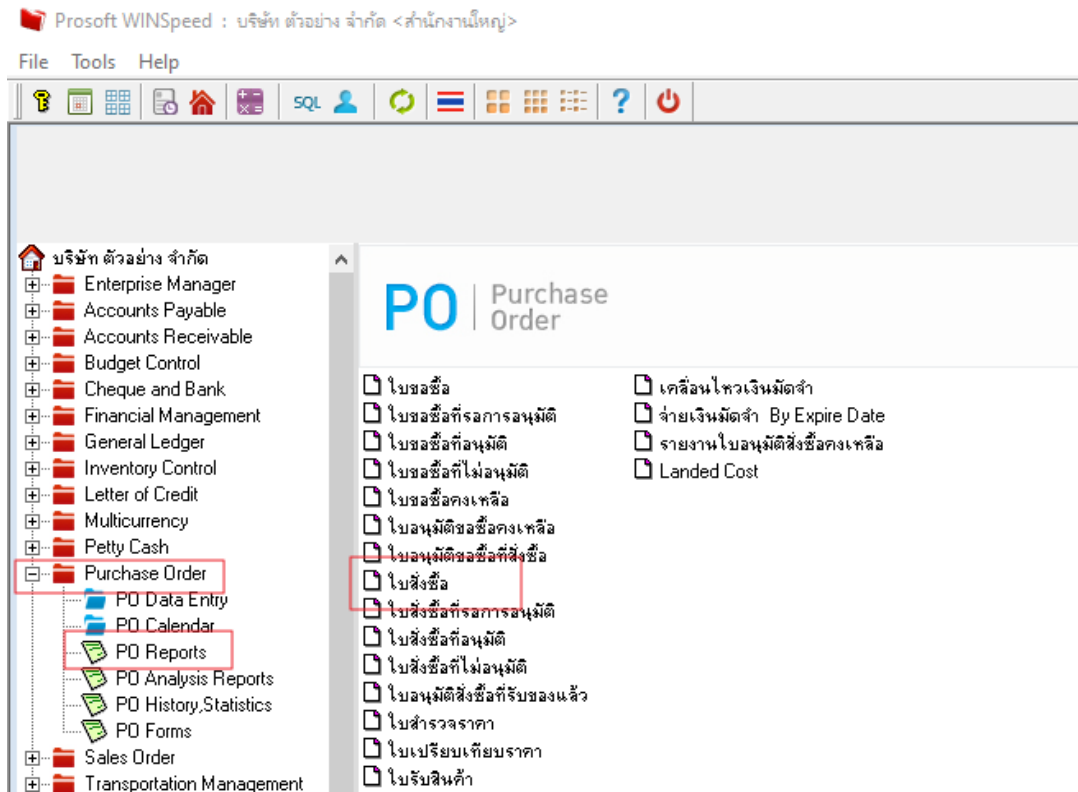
Prosoft WINSpeed : บริษัท ตัวอย่าง จำกัด <สำนักงานใหญ่>

File Tools Help

SQL

บริษัท ตัวอย่าง จำกัด
Enterprise Manager
Accounts Payable
Accounts Receivable
Budget Control
Cheque and Bank
Financial Management
General Ledger
Inventory Control
Letter of Credit
Multicurrency
Petty Cash
Purchase Order
PO Data Entry
PO Calendar
PO Reports
PO Analysis Reports
PO History,Statistics
PO Forms
Sales Order
Transportation Management

PO | Purchase Order

ใบขอซื้อ
ใบขอซื้อที่รอการอนุมัติ
ใบขอซื้อที่อนุมัติ
ใบขอซื้อที่ไม่อนุมัติ
ใบขอซื้อคงเหลือ
ใบอนุมัติขอซื้อคงเหลือ
ใบอนุมัติขอซื้อที่สั่งซื้อ
ใบสั่งซื้อ
ใบสั่งซื้อที่รอการอนุมัติ
ใบสั่งซื้อที่อนุมัติ
ใบสั่งซื้อที่ไม่อนุมัติ
ใบอนุมัติสั่งซื้อที่รับของแล้ว
ใบสำรวจราคา
ใบเปรียบเทียบราคา
ใบรับสินค้า

เคลื่อนไหวเงินมัดจำ
จ่ายเงินมัดจำ By Expire Date
รายงานใบอนุมัติสั่งซื้อคงเหลือ
Landed Cost